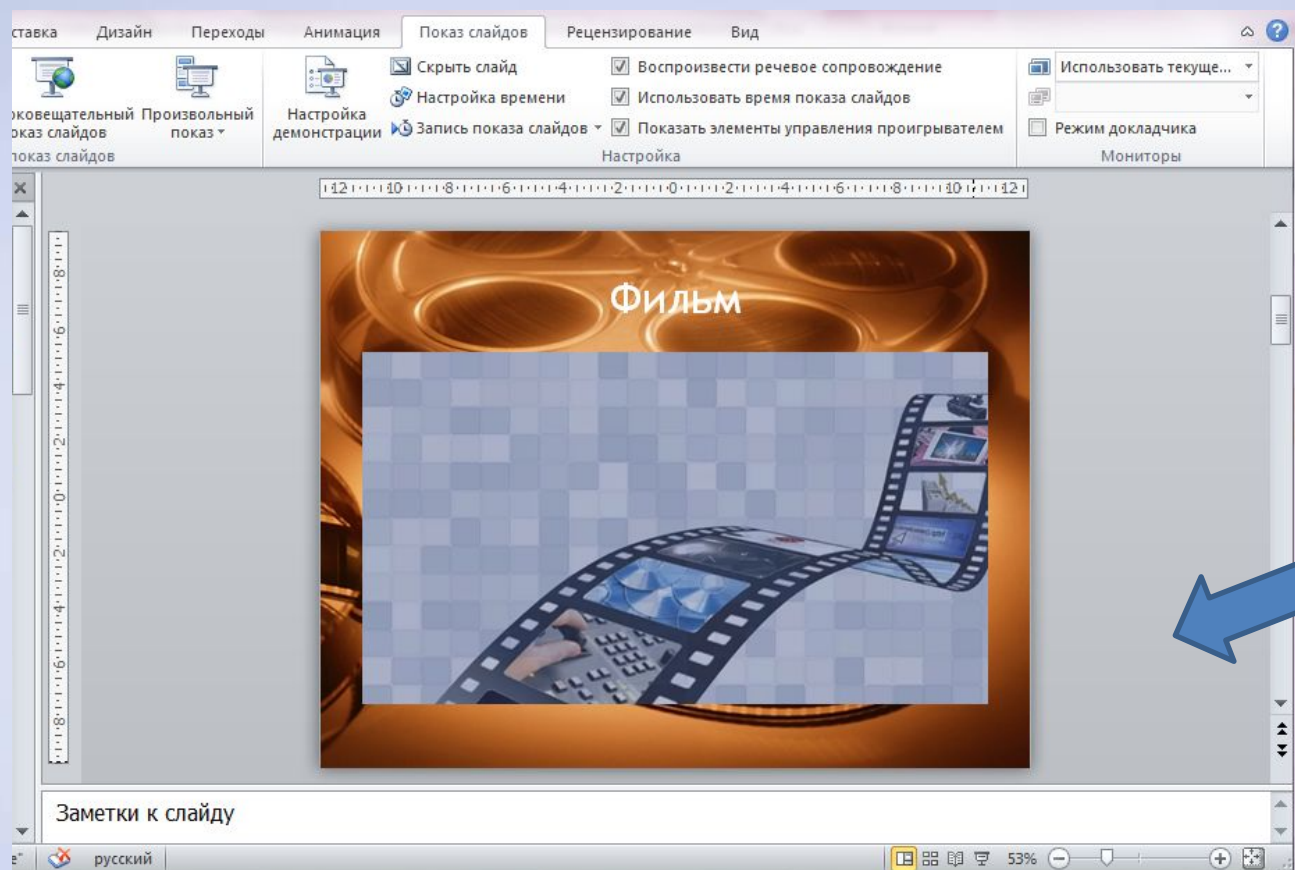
ставка Дизайн Переходы Анимация Показ слайдов Рецензирование Вид

оковещательный показ слайдов
Произвольный показ
Настройка демонстрации
Скрыть слайд
Настройка времени
Запись показа слайдов
Воспроизвести речевое сопровождение
Использовать время показа слайдов
Показать элементы управления проигрывателем
Использовать текуще...
Режим докладчика
оказ слайдов
Настройка
Мониторы

12 10 8 6 4 2 0 2 4 6 8 10 12

Фильм

Заметки к слайду

е" русский 53%